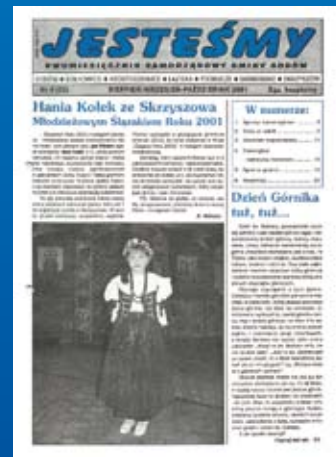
JESTEŚMY

DWUMIESIĘCZNIK SAMORZĄDOWY GMINY GODÓW

SIERPIEŃ-WRZESIEŃ-PAŹDZIERNIK 2001

Egz. bezpłatny

Hania Kolek ze Skrzyszowa
Młodzieżowym Ślązakiem Roku 2001

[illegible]

W numerze:

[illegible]

Dzień Górnika tuż, tuż...

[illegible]